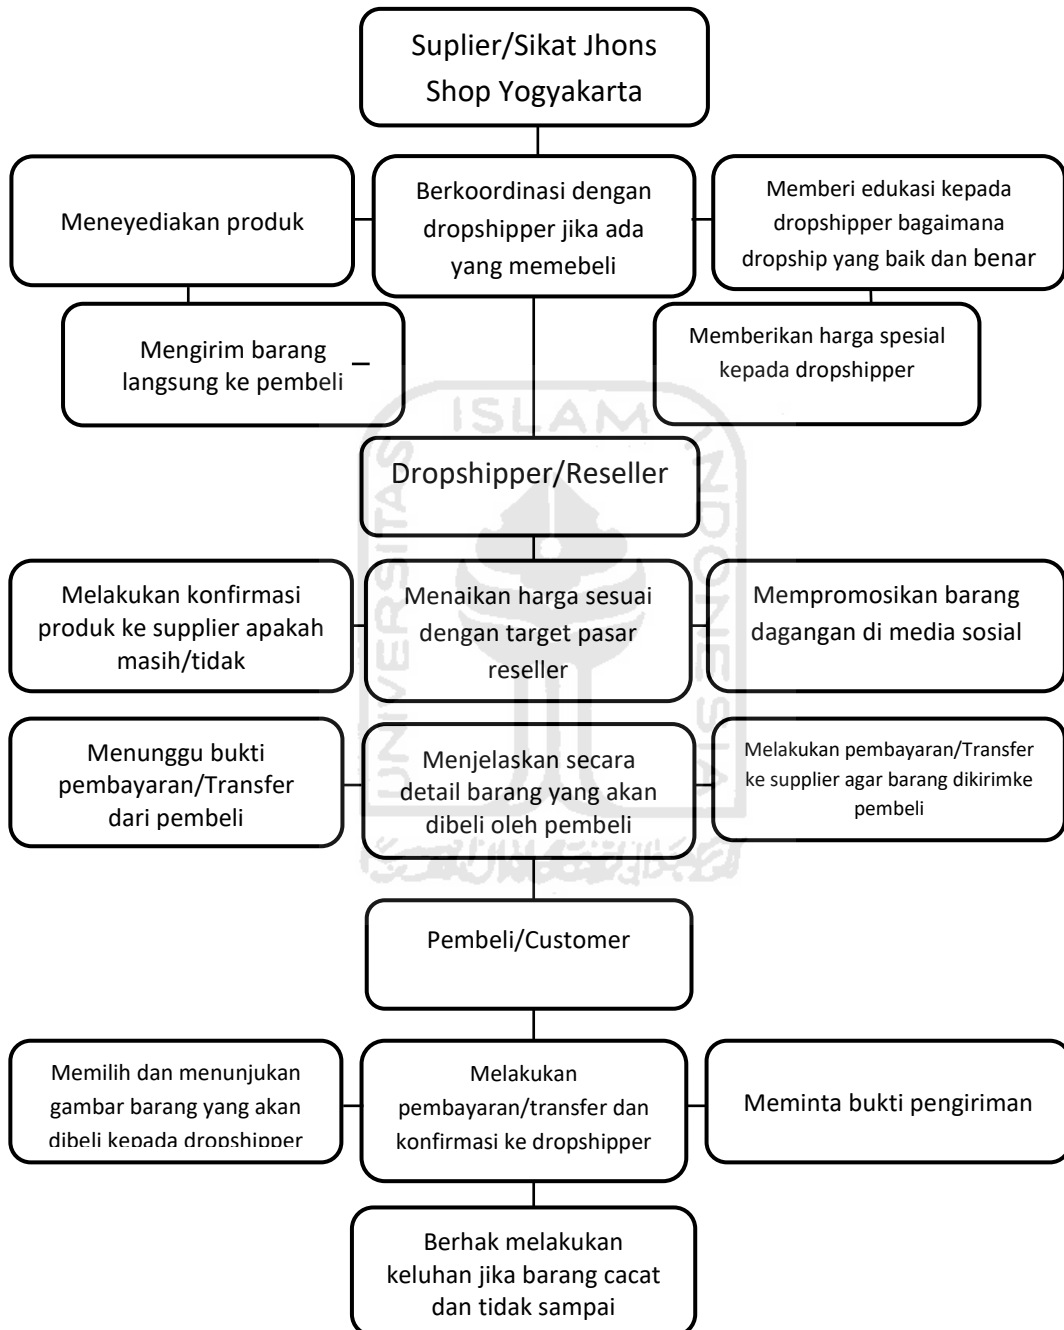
Suplier/Sikat Jhons Shop Yogyakarta

Meneyediakan produk

Berkoordinasi dengan dropshipper jika ada yang memebeli

Memberi edukasi kepada dropshipper bagaimana dropship yang baik dan benar

Mengirim barang langsung ke pembeli

Memberikan harga spesial kepada dropshipper

ISLAM

Dropshipper/Reseller

Melakukan konfirmasi produk ke supplier apakah masih/tidak

Menaikan harga sesuai dengan target pasar reseller

Mempromosikan barang dagangan di media sosial

Menunggu bukti pembayaran/Transfer dari pembeli

Menjelaskan secara detail barang yang akan dibeli oleh pembeli

Melakukan pembayaran/Transfer ke supplier agar barang dikirimke pembeli

Pembeli/Customer

Memilih dan menunjukan gambar barang yang akan dibeli kepada dropshipper

Melakukan pembayaran/transfer dan konfirmasi ke dropshipper

Meminta bukti pengiriman

Berhak melakukan keluhan jika barang cacat dan tidak sampai